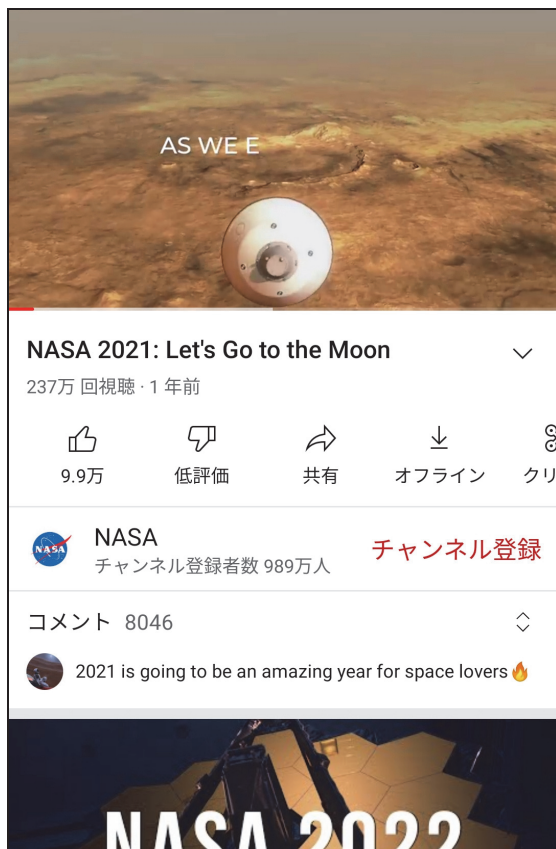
AS WE E

NASA 2021: Let's Go to the Moon

237万 回視聴 · 1 年前

9.9万
低評価
共有
オフライン
クリ

NASA
NASA
チャンネル登録者数 989万人
チャンネル登録

コメント 8046

2021 is going to be an amazing year for space lovers🔥

NASA 2022